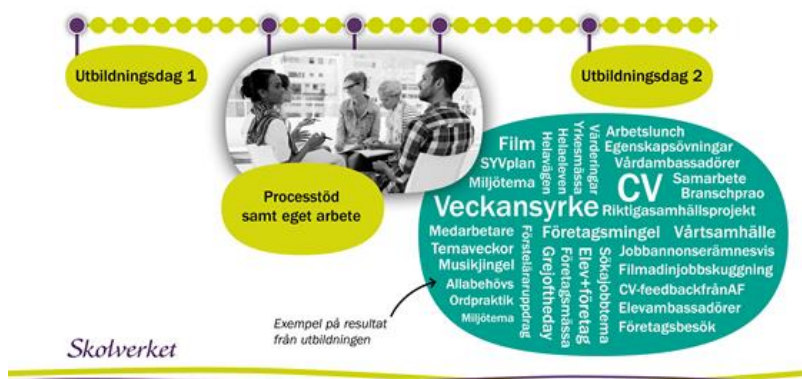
Utbildningsdag 1

Utbildningsdag 2

Processtöd samt eget arbete

Film
SYVplan
Miljötema
Helavägen
Helaeleven
Yrkesmässa
Värderingar
Arbetslunch
Egenskapsövningar
Vårdambassadörer
CV
Samarbete
Branschprao
Veckansyrke
Riktigasamhällsprojekt
Medarbetare
Företagsmingel
Vårtsamhälle
Temaveckor
Musikjingel
Allabehövs
Ordpraktik
Miljötema
Förstelärаруppdrag
Grejofthеday
Företagsmässa
Elev+företag
Sökajobbtema
Jobbannonserämnesvis
Filmadinjobbskuggning
CV-feedbackfrånAF
Elevambassadörer
Företagsbesök

Exempel på resultat från utbildningen

Skolverket